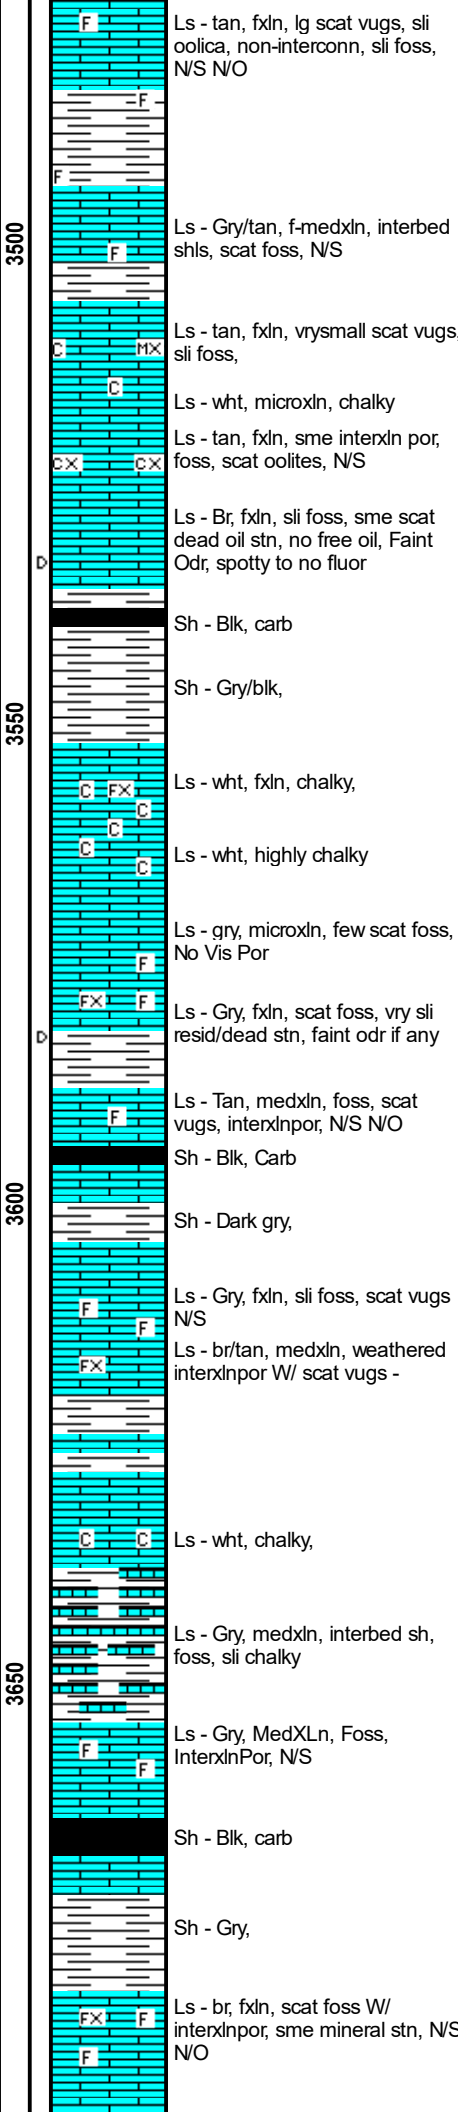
3500
3550
3600
3650

F
F
F
F

Ls - tan, fxln, lg scat vugs, sli oolica, non-interconn, sli foss, N/S N/O

Ls - Gry/tan, f-medxln, interbed shls, scat foss, N/S

C
MX
C
CX
CX

Ls - tan, fxln, vrysmall scat vugs, sli foss,

Ls - wht, microxln, chalky

Ls - tan, fxln, sme interxln por, foss, scat oolites, N/S

D

Ls - Br, fxln, sli foss, sme scat dead oil stn, no free oil, Faint Odr, spotty to no fluor

Sh - Blk, carb

Sh - Gry/blk,

C
FX
C
C
C
C

Ls - wht, fxln, chalky,

Ls - wht, highly chalky

F

Ls - gry, microxln, few scat foss, No Vis Por

FX
F

Ls - Gry, fxln, scat foss, vry sli resid/dead stn, faint odr if any

D

F

Ls - Tan, medxln, foss, scat vugs, interxlnpor, N/S N/O

Sh - Blk, Carb

Sh - Dark gry,

F
F

Ls - Gry, fxln, sli foss, scat vugs N/S

FX

Ls - br/tan, medxln, weathered interxlnpor W/ scat vugs -

C
C

Ls - wht, chalky,

Ls - Gry, medxln, interbed sh, foss, sli chalky

F
F

Ls - Gry, MedXLn, Foss, InterxlnPor, N/S

Sh - Blk, carb

Sh - Gry,

FX
F
F

Ls - br, fxln, scat foss W/ interxlnpor, sme mineral stn, N/S N/O